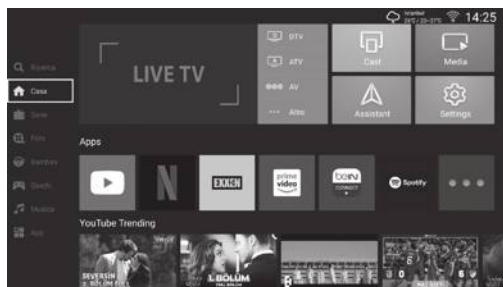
Istanbul
28°/20-33°C
14:25

Q Ricerca
Casa
Serie
Film
Bambini
Sport
Musica
App

LIVE TV

DTV
ATV
AV
Altro

Cast
Media
Assistant
Settings

Apps

EXXEN
prime video
beIN CONNECT
Spotify

YouTube Trending

SEVERSIN
1. BÖLÜM
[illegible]